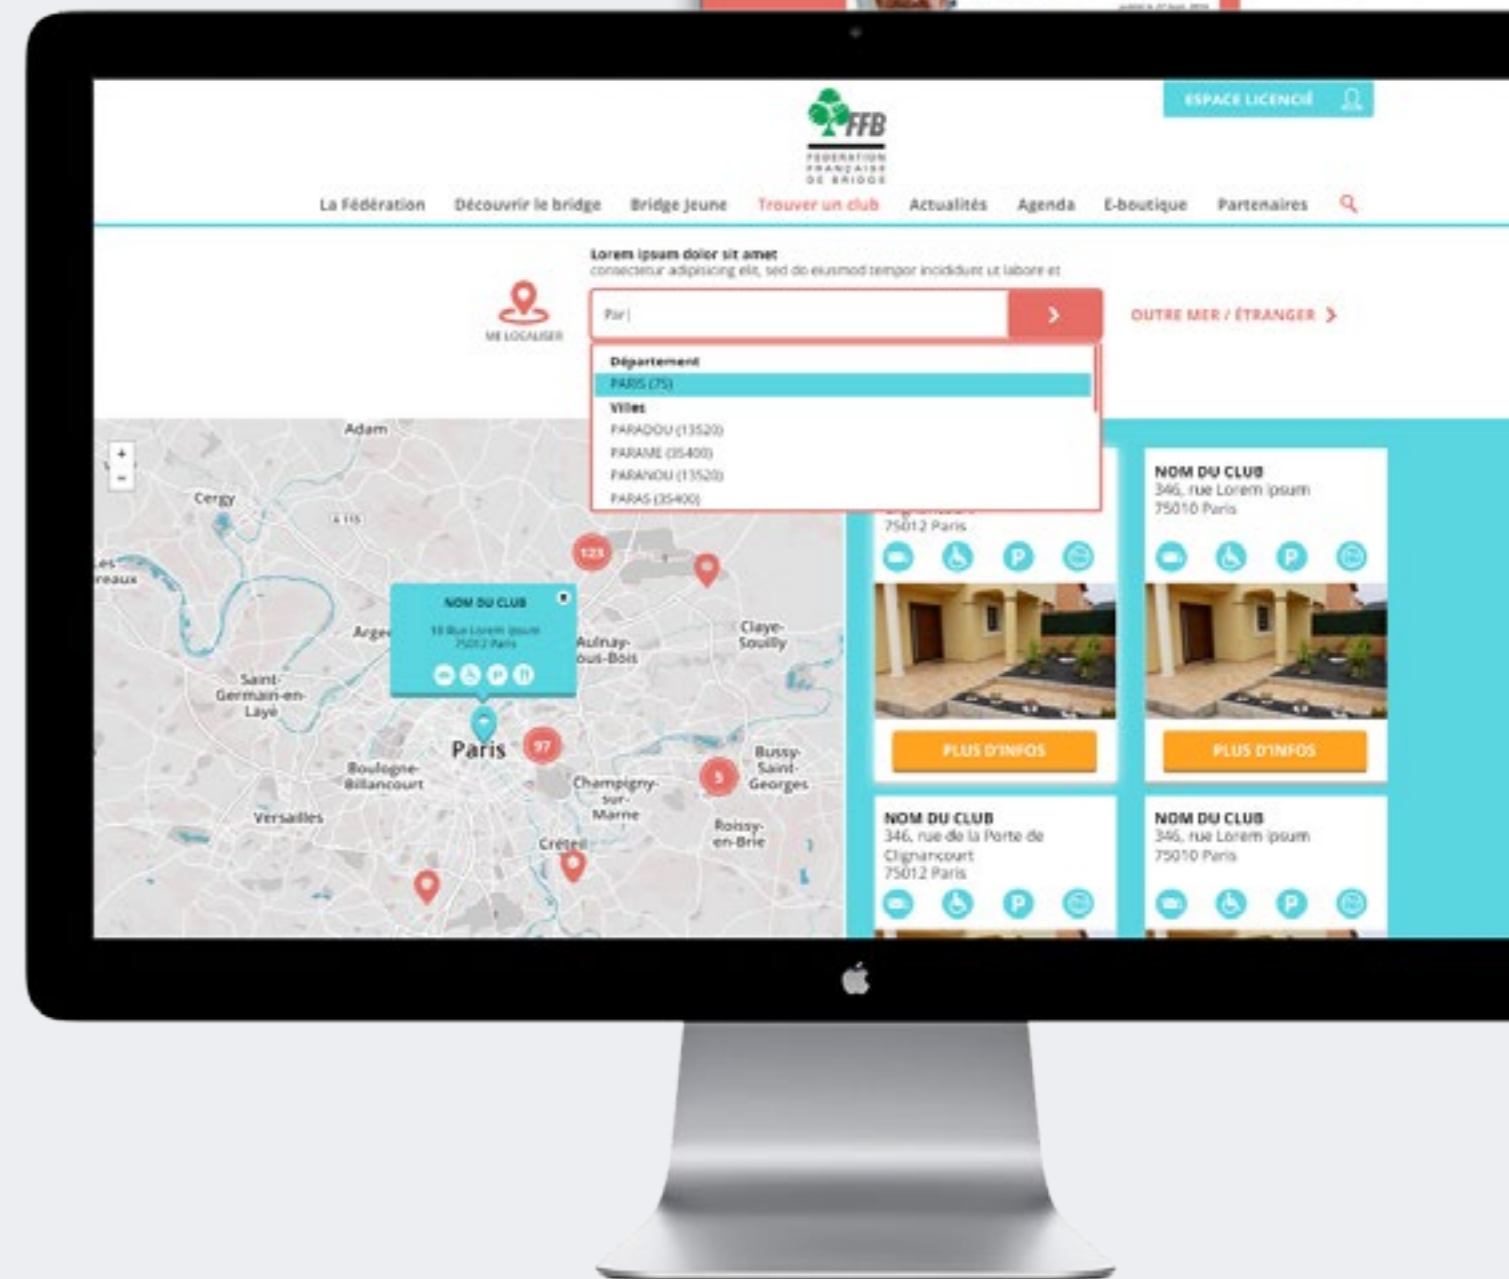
ESPACE LICENCIÉ

FFB
FÉDÉRATION FRANÇAISE DE BRIDGE

La Fédération Découvrir le bridge Bridge Jeune Trouver un club Actualités Agenda E-boutique Partenaires

Lorem ipsum dolor sit amet
consectetur adipisicing elit, sed do eiusmod tempor incididunt ut labore et

ME LOCALISER

Par|

OUTRE MER / ÉTRANGER

Département
PARIS (75)
Villes
PARADOU (13520)
PARAME (35400)
PARANOU (13520)
PARAS (35400)

Adam
Cergy
A 115
Les
reaux
Argen
Saint-Germain-en-Laye
Aulnay-sous-Bois
Claye-Souilly
Paris
Boulogne-Billancourt
Versailles
Champigny-sur-Marne
Bussy-Saint-Georges
Créteil
Roissy-en-Brie
123
97
5

NOM DU CLUB
18 Rue Lorem ipsum
75012 Paris

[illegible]
75012 Paris
PLUS D'INFOS

NOM DU CLUB
346, rue Lorem ipsum
75010 Paris
PLUS D'INFOS

NOM DU CLUB
346, rue de la Porte de Clignancourt
75012 Paris

NOM DU CLUB
346, rue Lorem ipsum
75010 Paris